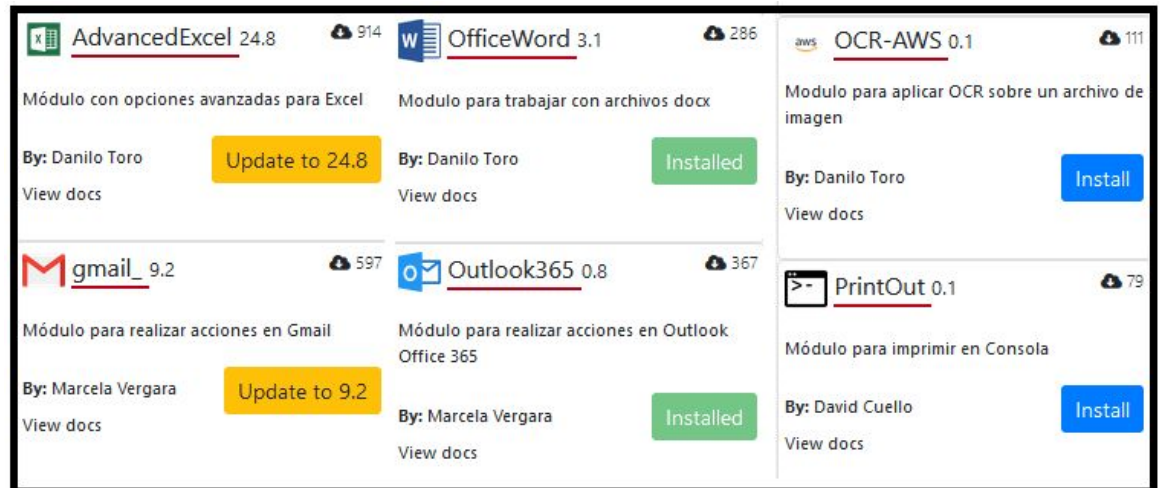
AdvancedExcel 24.8
914
Módulo con opciones avanzadas para Excel
By: Danilo Toro
Update to 24.8
View docs

OfficeWord 3.1
286
Modulo para trabajar con archivos docx
By: Danilo Toro
Installed
View docs

aws OCR-AWS 0.1
111
Modulo para aplicar OCR sobre un archivo de imagen
By: Danilo Toro
Install
View docs

gmail_ 9.2
597
Módulo para realizar acciones en Gmail
By: Marcela Vergara
Update to 9.2
View docs

Outlook365 0.8
367
Módulo para realizar acciones en Outlook Office 365
By: Marcela Vergara
Installed
View docs

PrintOut 0.1
79
Módulo para imprimir en Consola
By: David Cuello
Install
View docs